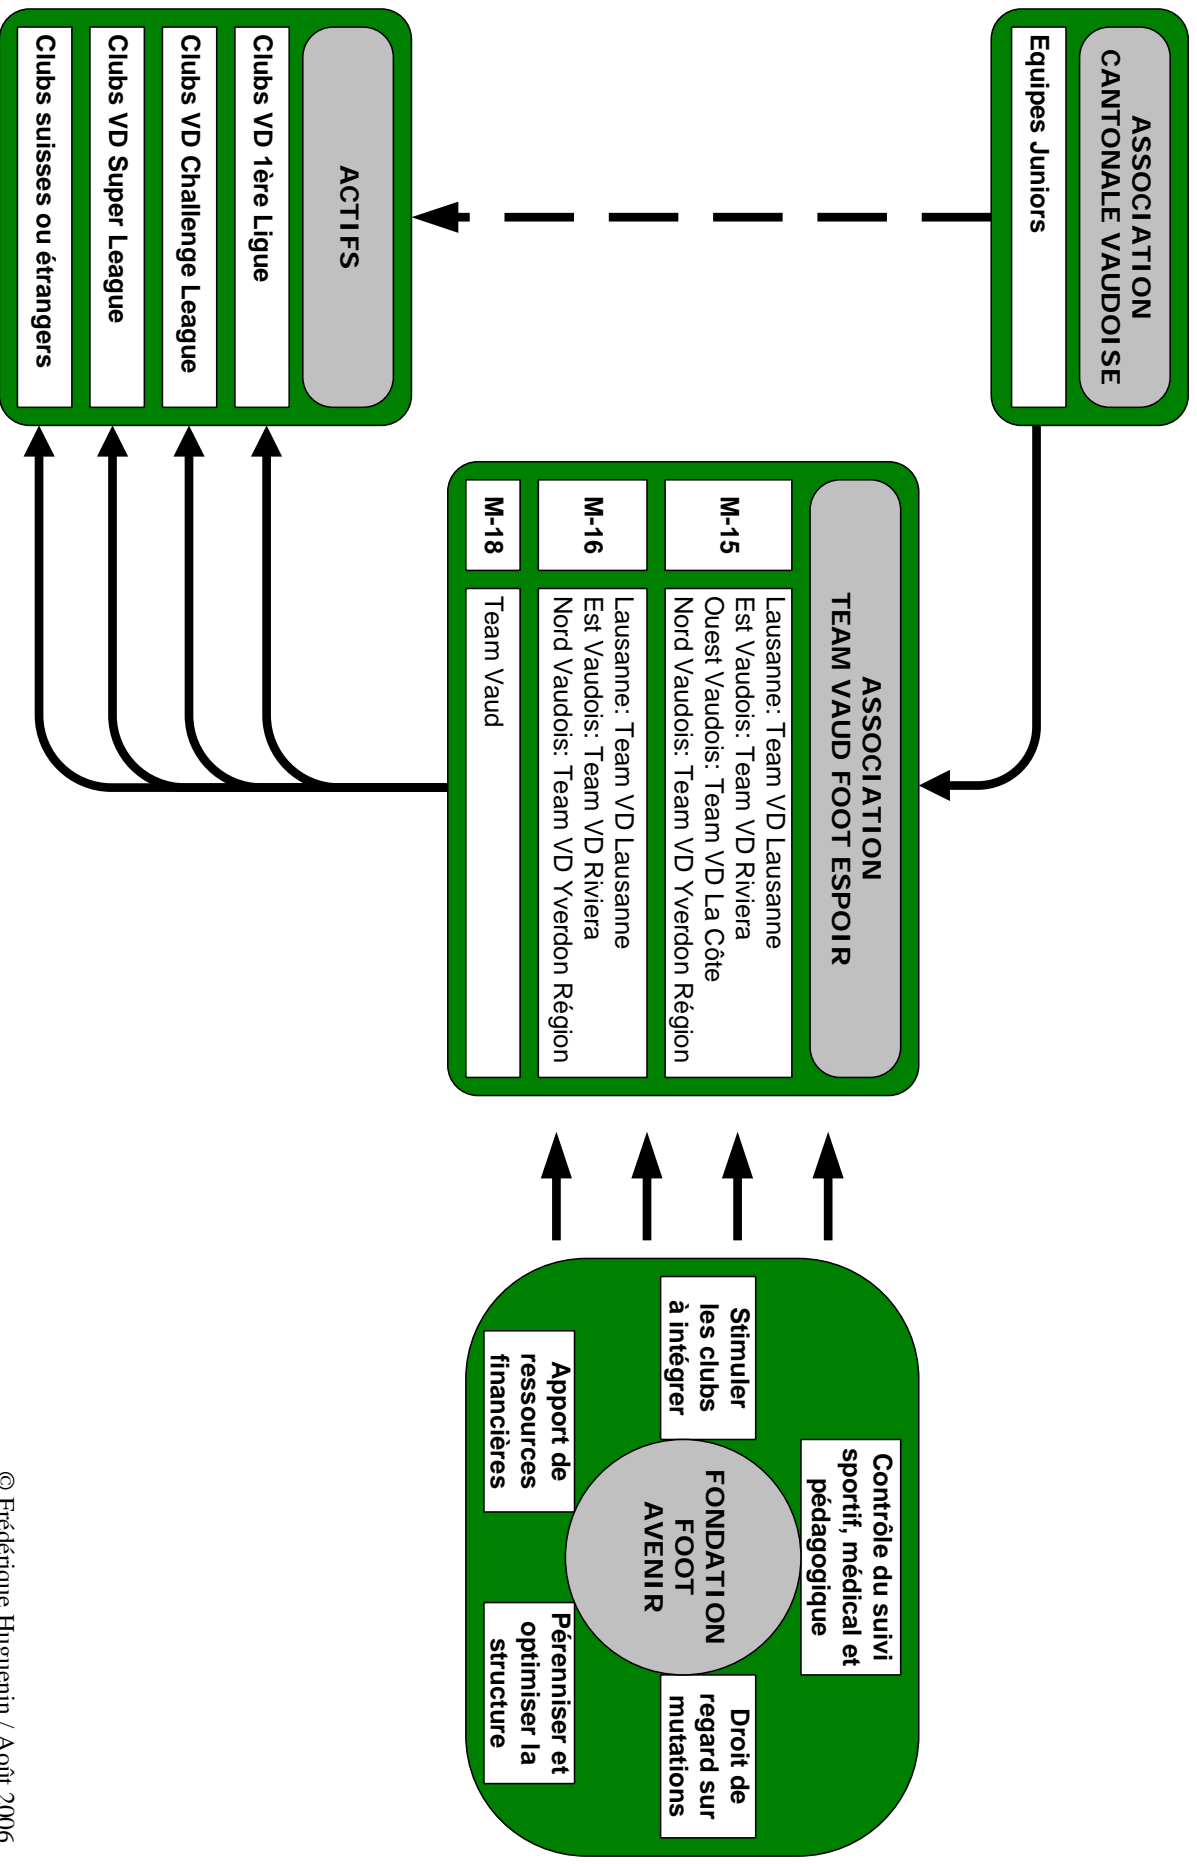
ASSOCIATION CANTONALE VAUDOISE

Equipes Juniors

ACTIFS

Clubs VD 1ère Ligue

Clubs VD Challenge League

Clubs VD Super League

Clubs suisses ou étrangers

ASSOCIATION TEAM VAUD FOOT ESPOIR

| M-15 | Lausanne: Team VD Lausanne<br>Est Vaudois: Team VD Riviera<br>Ouest Vaudois: Team VD La Côte<br>Nord Vaudois: Team VD Yverdon Région |
|---|---|
| M-16 | Lausanne: Team VD Lausanne<br>Est Vaudois: Team VD Riviera<br>Nord Vaudois: Team VD Yverdon Région |
| M-18 | Team Vaud |

FONDATION FOOT AVENIR

Contrôle du suivi sportif, médical et pédagogique

Stimuler les clubs à intégrer

Droit de regard sur mutations

Apport de ressources financières

Pérenniser et optimiser la structure

© Frédérique Huguenin / Août 2006